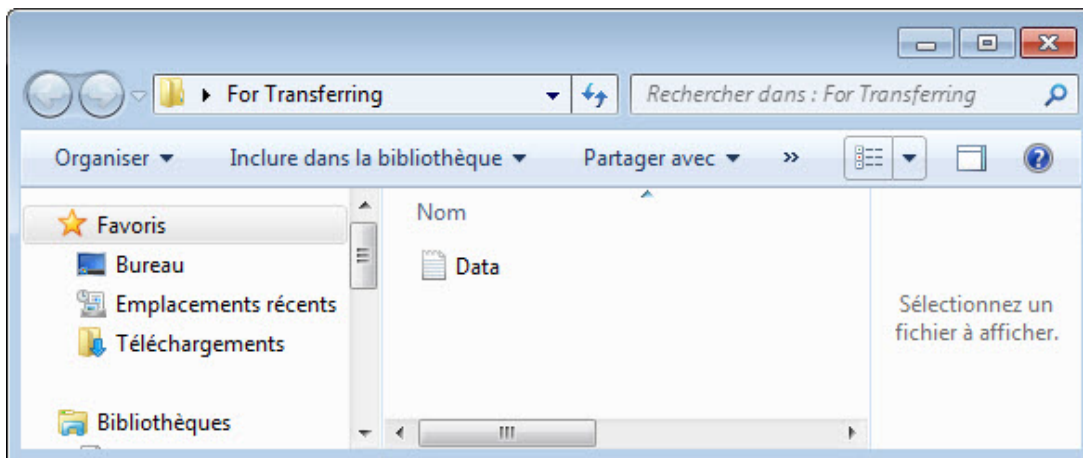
For Transferring

Rechercher dans : For Transferring

Organiser ▾ Inclure dans la bibliothèque ▾ Partager avec ▾ »

Favoris
Bureau
Emplacements récents
Téléchargements

Bibliothèques

Nom

Data

Sélectionnez un fichier à afficher.